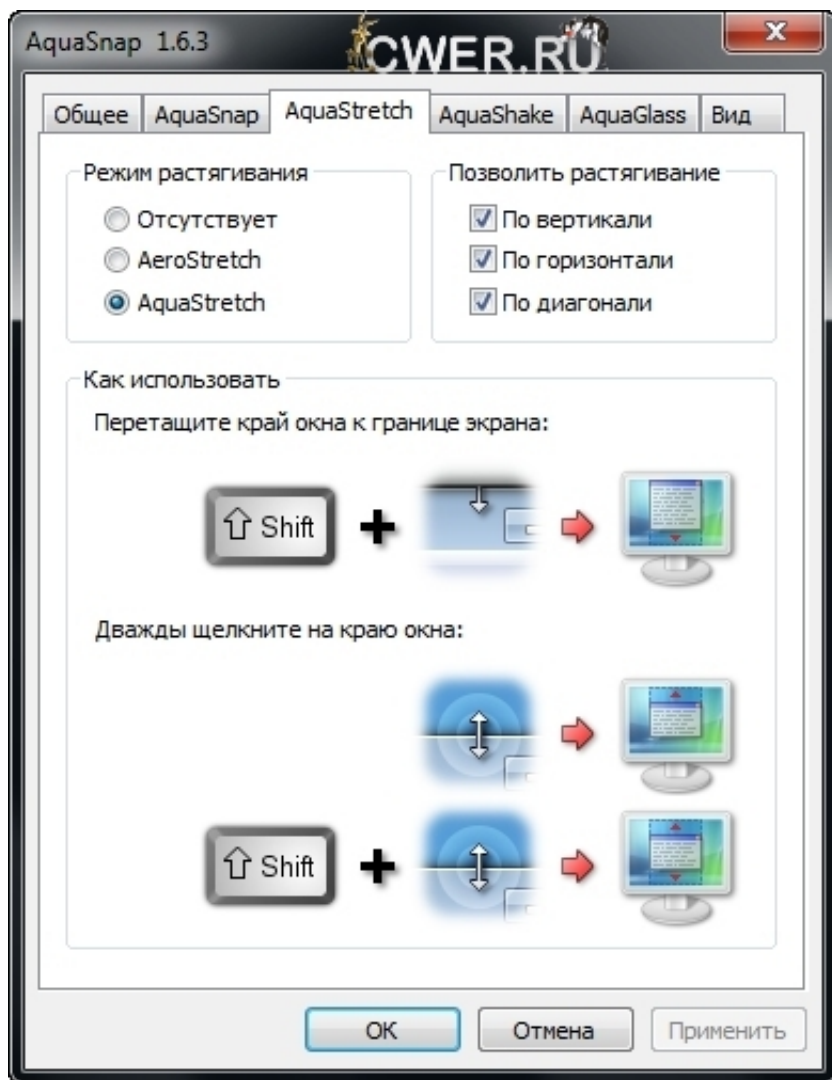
AquaSnap 1.6.3

CWER.RU

x

Общее | AquaSnap | AquaStretch | AquaShake | AquaGlass | Вид

Режим растягивания

Отсутствует

AeroStretch

AquaStretch

Позволить растягивание

По вертикали

По горизонтали

По диагонали

Как использовать

Перетащите край окна к границе экрана:

Shift

Дважды щелкните на краю окна:

Shift

OK

Отмена

Применить